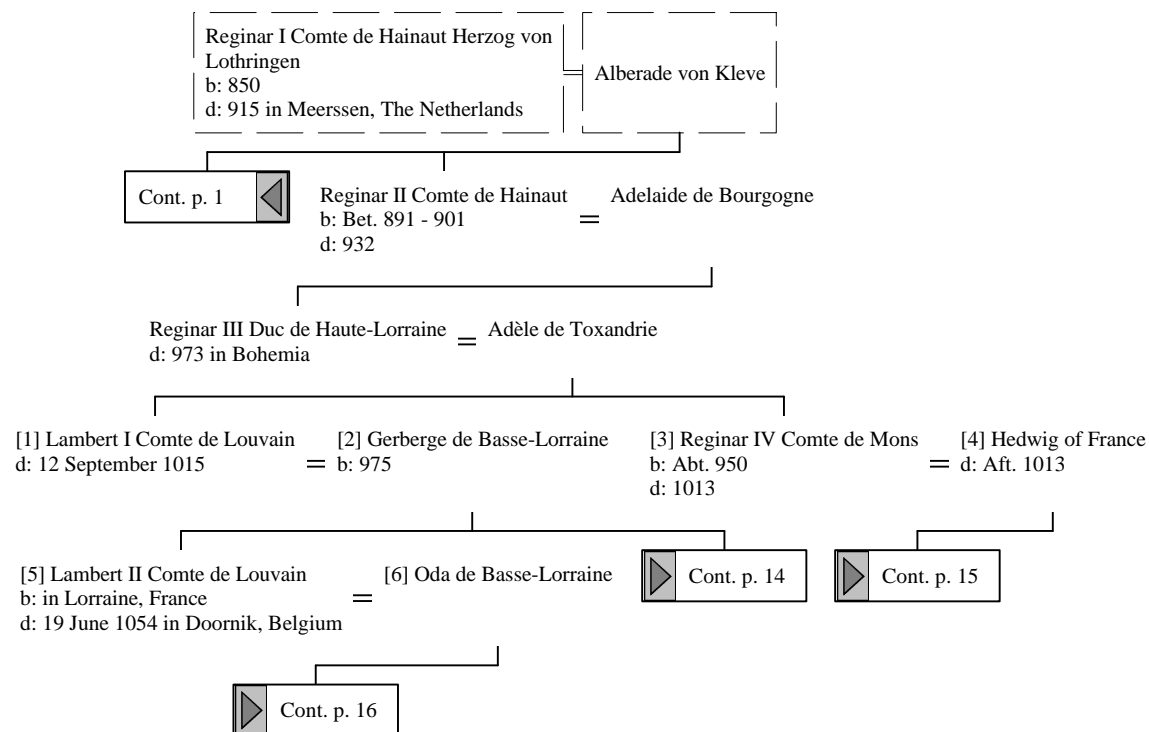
Reginar I Comte de Hainaut Herzog von Lothringen
b: 850
d: 915 in Meerssen, The Netherlands

Alberade von Kleve

Cont. p. 1

Reginar II Comte de Hainaut
b: Bet. 891 - 901
d: 932

Adelaide de Bourgogne

Reginar III Duc de Haute-Lorraine
d: 973 in Bohemia

Adèle de Toxandrie

[1] Lambert I Comte de Louvain
d: 12 September 1015

[2] Gerberge de Basse-Lorraine
b: 975

[3] Reginar IV Comte de Mons
b: Abt. 950
d: 1013

[4] Hedwig of France
d: Aft. 1013

[5] Lambert II Comte de Louvain
b: in Lorraine, France
d: 19 June 1054 in Doornik, Belgium

[6] Oda de Basse-Lorraine

Cont. p. 14

Cont. p. 15

Cont. p. 16